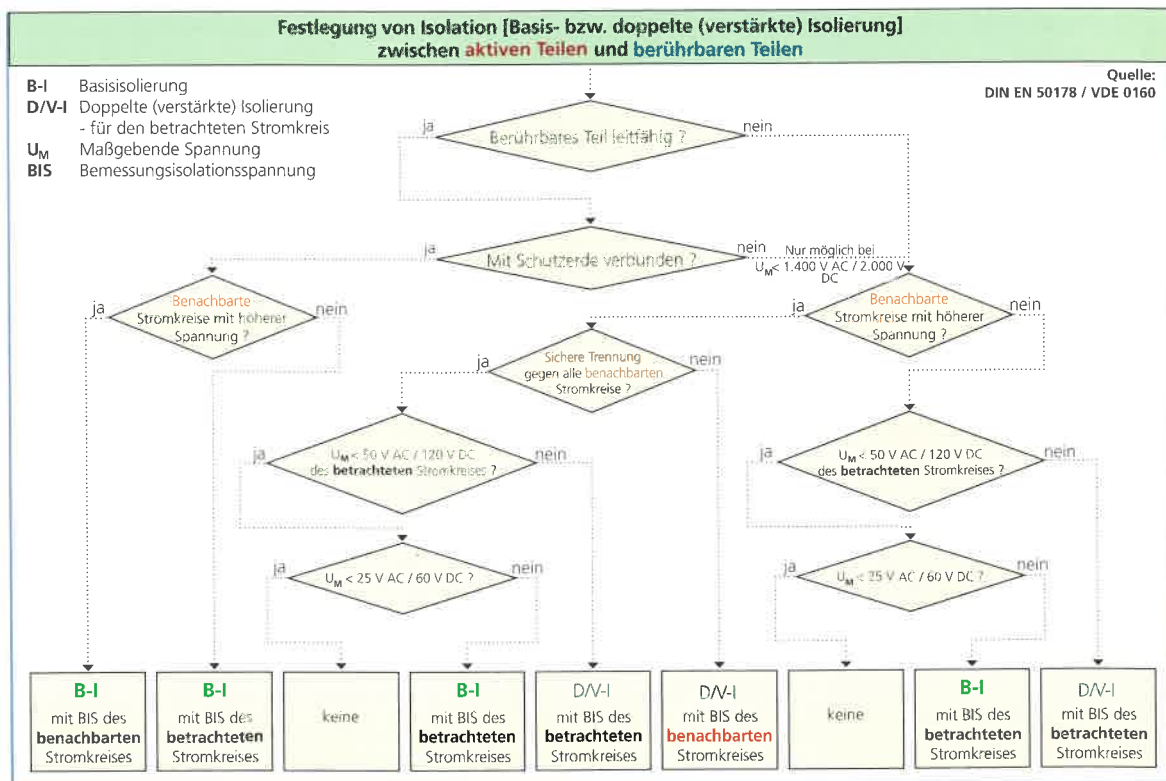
Festlegung von Isolation [Basis- bzw. doppelte (verstärkte) Isolierung] zwischen aktiven Teilen und berührbaren Teilen

B-I Basisisolierung
D/V-I Doppelte (verstärkte) Isolierung - für den betrachteten Stromkreis
$U_M$ Maßgebende Spannung
BIS Bemessungsisolationsspannung

Quelle: DIN EN 50178 / VDE 0160

ja
Berührbares Teil leitfähig ?
nein

ja
Mit Schutzerde verbunden ?
nein
Nur möglich bei $U_M$ < 1.400 V AC / 2.000 V DC

ja
Benachbarte Stromkreise mit höherer Spannung ?
nein

ja
Benachbarte Stromkreise mit höherer Spannung ?
nein

ja
Sichere Trennung gegen alle benachbarten Stromkreise ?
nein

ja
$U_M$ < 50 V AC / 120 V DC des betrachteten Stromkreises ?
nein

ja
$U_M$ < 50 V AC / 120 V DC des betrachteten Stromkreises ?
nein

ja
$U_M$ < 25 V AC / 60 V DC ?
nein

ja
$U_M$ < 25 V AC / 60 V DC ?
nein

B-I mit BIS des benachbarten Stromkreises

B-I mit BIS des betrachteten Stromkreises

keine

B-I mit BIS des betrachteten Stromkreises

D/V-I mit BIS des betrachteten Stromkreises

D/V-I mit BIS des benachbarten Stromkreises

keine

B-I mit BIS des betrachteten Stromkreises

D/V-I mit BIS des betrachteten Stromkreises